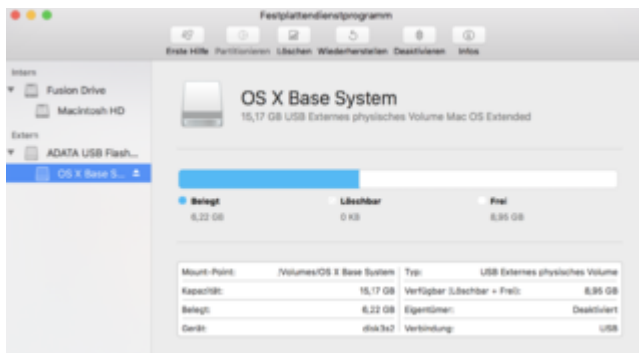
Festplattendienstprogramm

Erste Hilfe Partitionieren Löschen Wiederherstellen Deaktivieren Infos

Intern
Fusion Drive
Macintosh HD
Extern
ADATA USB Flash...
OS X Base S...

OS X Base System
15,17 GB USB Externes physisches Volume Mac OS Extended

Belegt
6,22 GB
Löschbar
0 KB
Frei
8,95 GB

| Mount-Point: | /Volumes/OS X Base System | Typ: | USB Externes physisches Volume |
|---|---|---|---|
| Kapazität: | 15,17 GB | Verfügbar (Löschbar + Frei): | 8,95 GB |
| Belegt: | 6,22 GB | Eigentümer: | Deaktiviert |
| Gerät: | disk3s2 | Verbindung: | USB |